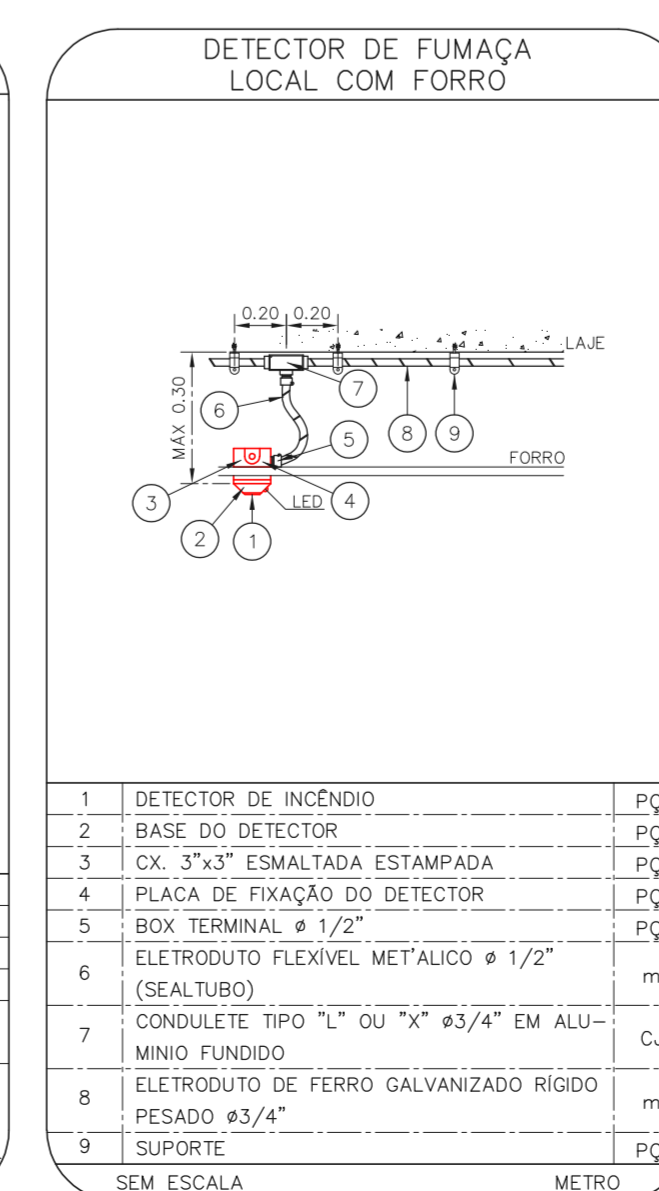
DETECTOR DE FUMAÇA
LOCAL COM FORRO

0.20 0.20
LAJE
MÁX 0.30
7
6
5
8
9
FORRO
3
4
LED
2
1

| 1 | DETECTOR DE INCÊNDIO | PÇ |
|---|---|---|
| 2 | BASE DO DETECTOR | PÇ |
| 3 | CX. 3"x3" ESMALTADA ESTAMPADA | PÇ |
| 4 | PLACA DE FIXAÇÃO DO DETECTOR | PÇ |
| 5 | BOX TERMINAL ø 1/2" | PÇ |
| 6 | ELETRODUTO FLEXÍVEL MET'ALICO ø 1/2" (SEALTUBO) | m |
| 7 | CONDULETE TIPO "L" OU "X" ø3/4" EM ALU-MINIO FUNDIDO | CJ |
| 8 | ELETRODUTO DE FERRO GALVANIZADO RÍGIDO PESADO ø3/4" | m |
| 9 | SUPORTE | PÇ |

SEM ESCALA
METRO